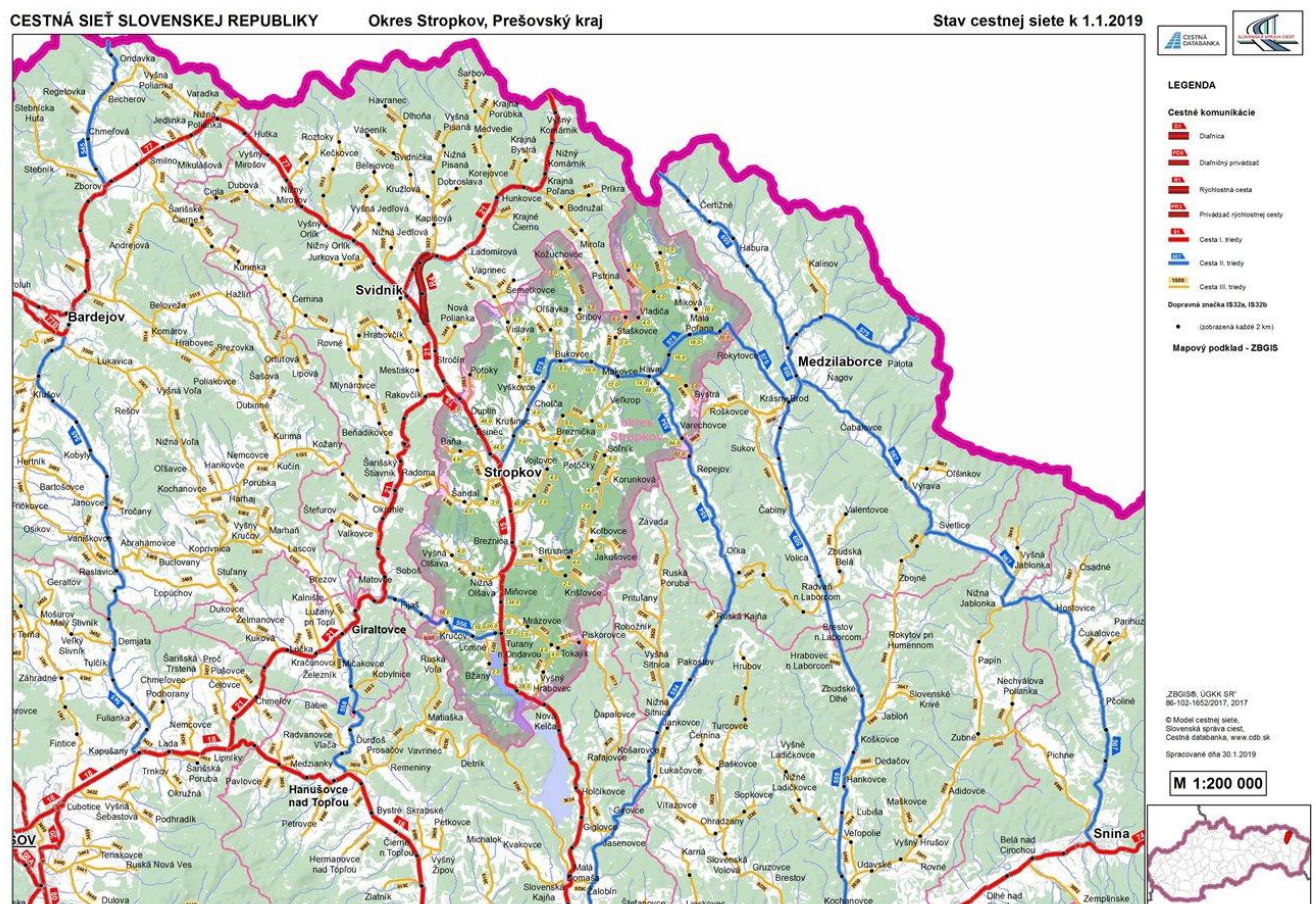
CESTNÁ SIEŤ SLOVENSKEJ REPUBLIKY

Okres Stropkov, Prešovský kraj

Stav cestnej siete k 1.1.2019

CESTNÁ DATABANKA

LEGENDA

Cestné komunikácie

Diaľnica

Diaľničný privádzač

Rýchlostná cesta

Privádzač rýchlostnej cesty

Cesta I. triedy

Cesta II. triedy

Cesta III. triedy

Dopravná značka IS32a, IS32b

(zobrazená každé 2 km)

Mapový podklad - ZBGIS

„ZBGIS®, ÚGKK SR" 86-102-1652/2017, 2017

© Model cestnej siete, Slovenská správa ciest, Cestná databanka, www.cdb.sk

Spracované dňa 30.1.2019

M 1:200 000

Svidník

Bardejov

Stropkov

Medzilaborce

Giraltovce

Hanušovce nad Topľou

Snina

Okres Stropkov

Ondavka, Vyšná Polianka, Regetovka, Varadka, Becherov, Stebnícka Huta, Jedlinka, Chmeľová, Hutka, Roztoky, Havranec, Dlhoňa, Vyšná Pisaná, Šarbov, Krajná Porúbka, Medvedie, Vyšný Komárnik, Nižný Komárnik, Krajná Bystrá, Nižná Pisaná, Korejovce, Dobroslava, Kečkovce, Svidnička, Belejovce, Vyšný Mirošov, Smilno, Mikulášová, Stebník, Zborov, Dubová, Nižný Mirošov, Cigla, Kružľová, Kapišová, Hunkovce, Krajná Poľana, Príkra, Bodružal, Krajné Čierno, Šarišské Čierne, Vyšná Jedľová, Nižná Jedľová, Vyšný Orlík, Nižný Orlík, Jurkova Voľa, Ladomirová, Miroľa, Kožuchovce, Pstrina, Čertižné, Habura, Kalinov, Andrejová, Kurimka, Hažlín, Cernina, Vagrinec, Šemetkovce, Nová Polianka, Olšavka, Gribov, Vladiča, Miková, Malá Poľana, Staškovce, Beloveža, Komárov, Hrabovec, Brezovka, Hrabovčík, Rovné, Vislava, Bukovce, Rokytovce, Medzilaborce, Palota, Ortuťová, Lipová, Šašová, Mestisko, Stročín, Potoky, Vyškovce, Makovce, Havaj, Krásny Brod, Nagov, Lukavica, Poliakovce, Vyšná Voľa, Dubinné, Mlynárovce, Rakovčík, Duplín, Krušinec, Chotča, Veľkrop, Bystrá, Roškovce, Čabalovce, Krivé, Rešov, Kurima, Beňadikovce, Baňa, Tisinec, Breznička, Varechovce, Sukov, Kobyly, Nižná Voľa, Nemcovce, Kožany, Kučín, Šarišský Štiavnik, Radoma, Šandal, Tišinec, Petrovce, Soľník, Repejov, Oľšinkov, Vyrava, Bartošovce, Janovce, Oľšavce, Hankovce, Porúbka, Harhaj, Kochanovce, Vyšný Kručov, Marhaň, Šterbvce, Okrúhle, Korunková, Valentovce, Svetlice, Frička, Osikov, Vaniškovce, Trocany, Abrahámovce, Kopčany, Valkovce, Breznica, Kolbovce, Závada, Čabiny, Zbudská Belá, Vyšná Jablonka, Osadné, Lascov, Buclovany, Stuľany, Brusnica, Jakušovce, Oľka, Volica, Radvaň nad Laborom, Zbojné, Nižná Jablonka, Hostovce, Raslavice, Geraltov, Lopúchov, Brezov, Matovce, Soboš, Vyšná Oľšava, Nižná Oľšava, Miňovce, Ruská Poruba, Pritulany, Ruská Kajňa, Brestov nad Laborcom, Parihuzovce, Čukalovce, Dukovce, Zelmanovce, Kalnište, Lužany pri Topli, Kručov, Lomné, Turany nad Ondavou, Mrázovce, Krišlovce, Tokajík, Piskorovce, Rohožník, Vyšná Sitnica, Nižná Sitnica, Pakostov, Hrubov, Rokytov pri Humennom, Papín, Hrabovec nad Laborcom, Mošurov, Malý Slivník, Veľký Slivník, Demjata, Kuková, Kračúnovce, Mičakovce, Železník, Kobylnice, Bžany, Vyšný Hrabovec, Tulčík, Šarišská Trstená, Proč, Pušovce, Chmeľovec, Podhorany, Babie, Ruská Voľa, Matiaška, Nová Kelča, Dapalovce, Turcovce, Zbudské Dlhé, Slovenské Krivé, Nechválova Polianka, Fulianka, Zahradné, Nemcovce, Chmeľov, Radvanovce, Vlača, Ďurďoš, Prosačov, Vavrinec, Remeniny, Detrík, Rafajovce, Košarovce, Jankovce, Černina, Vyšné Ladičkovce, Nižné Ladičkovce, Koškovce, Jabloň, Zubné, Pčoliné, Pichné, Fintice, Lada, Kapušany, Trnkov, Šarišská Poruba, Lipníky, Pavlovce, Bystré, Skrabské, Petkovce, Holčíkovce, Lukačovce, Baškovce, Sopkovce, Hankovce, Dedačov, Ľubiša, Maškovce, Adidovce, Okružná, Podhradík, Petrovce, Michalok, Giglovce, Vlrazovce, Ohradzany, Karná, Slovenská Volová, Gruzovce, Brestov, Veľopolie, Vyšný Hrušov, Udavské, Rovné, Belá nad Cirochou, Ľubotice, Vyšná Šebastová, Teriakovce, Ruská Nová Ves, Hermanovce nad Topľou, Čierne nad Topľou, Vyšný Žipov, Malá Domaša, Zalobín, Slovenská Kajňa, Jasenovce, Kvakovce, Zlatník, Dulova, Kochanovce, Dlhé nad Cirochou, Zemplínske